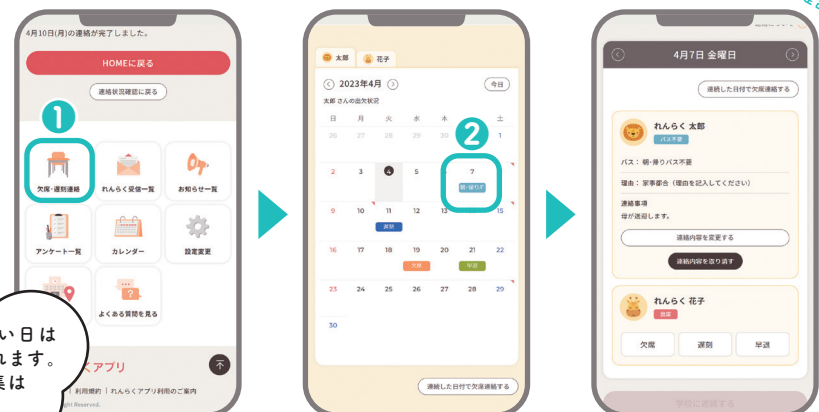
4月10日(月)の連絡が完了しました。

HOMEに戻る

連絡状況確認に戻る

1

欠席・遅刻連絡

れんらく受信一覧

お知らせ一覧

アンケート一覧

カレンダー

設定変更

よくある質問を見る

い日は
れます。
集は

くアプリ

| 利用規約 | れんらくアプリ利用のご案内

ght Reserved.

太郎

花子

2023年4月

今日

太郎 さんの出欠状況

| 日 | 月 | 火 | 水 | 木 | 金 | 土 |
|---|---|---|---|---|---|---|
| 26 | 27 | 28 | 29 | 30 | 31 | 1 |
| 2 | 3 | 4 | 5 | 6 | 7 朝・帰りバ | 8 |
| 9 | 10 | 11 遅刻 | 12 | 13 | 14 | 15 |
| 16 | 17 | 18 | 19 欠席 | 20 | 21 早退 | 22 |
| 23 | 24 | 25 | 26 | 27 | 28 | 29 |
| 30 | | | | | | |

2

連絡した日付で欠席連絡する

4月7日 金曜日

連絡した日付で欠席連絡する

れんらく 太郎

バス不要

バス：朝・帰りバス不要

理由：家事都合（理由を記入してください）

連絡事項

母が送迎します。

連絡内容を変更する

連絡内容を取り消す

れんらく 花子

登校

欠席

遅刻

早退

学校に連絡する